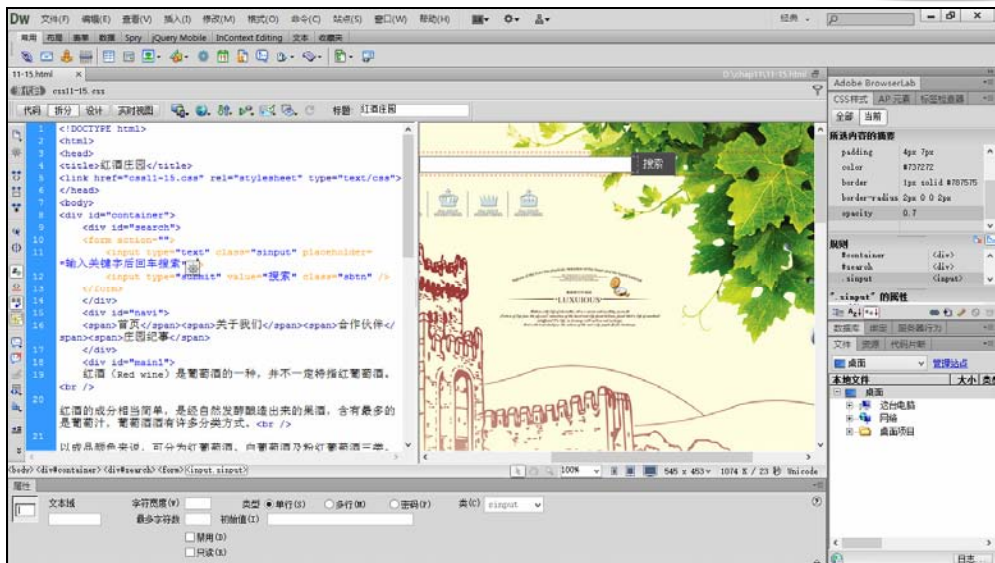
DW 文件(F) 编辑(E) 查看(V) 插入(I) 修改(M) 格式(O) 命令(C) 站点(S) 窗口(W) 帮助(H) 经典

常用 布局 表单 数据 Spry jQuery Mobile InContext Editing 文本 收藏夹

11-15.html ×
源代码 css11-15.css
D:\chap11\11-15.html

代码 拆分 设计 实时视图 标题: 红酒庄园

1 <!DOCTYPE html>
2 <html>
3 <head>
4 <title>红酒庄园</title>
5 <link href="css11-15.css" rel="stylesheet" type="text/css">
6 </head>
7 <body>
8 <div id="container">
9 <div id="search">
10 <form action="">
11 <input type="text" class="sinput" placeholder="输入关键字后回车搜索">
12 <input type="submit" value="搜索" class="sbtn" />
13 </form>
14 </div>
15 <div id="navi">
16 <span>首页</span><span>关于我们</span><span>合作伙伴</span><span>庄园纪事</span>
17 </div>
18 <div id="main1">
19 红酒（Red wine）是葡萄酒的一种，并不一定特指红葡萄酒。<br />
20 红酒的成分相当简单，是经自然发酵酿造出来的果酒，含有最多的是葡萄汁，葡萄酒酒有许多分类方式。<br />
21 以成品颜色来说，可分为红葡萄酒、白葡萄酒及粉红葡萄酒三类。

搜索

LUXURIOUS

<body> <div#container> <div#search> <form> <input.sinput>
100% 545 x 453 1074 K / 23 秒 Unicode

属性
文本域 字符宽度(W) 类型 ●单行(S) ○多行(M) ○密码(P) 类(C) sinput
最多字符数 初始值(I)
□禁用(D)
□只读(R)

Adobe BrowserLab
CSS样式 AP元素 标签检查器
全部 当前
所选内容的摘要
padding 4px 7px
color #737272
border 1px solid #787575
border-radius 2px 0 0 2px
opacity 0.7
规则
#container <div>
#search <div>
.sinput <input>
".sinput" 的属性
数据库 绑定 服务器行为
文件 资源 代码片断
桌面 管理站点
本地文件 大小 类型
桌面
这台电脑
网络
桌面项目
日志...